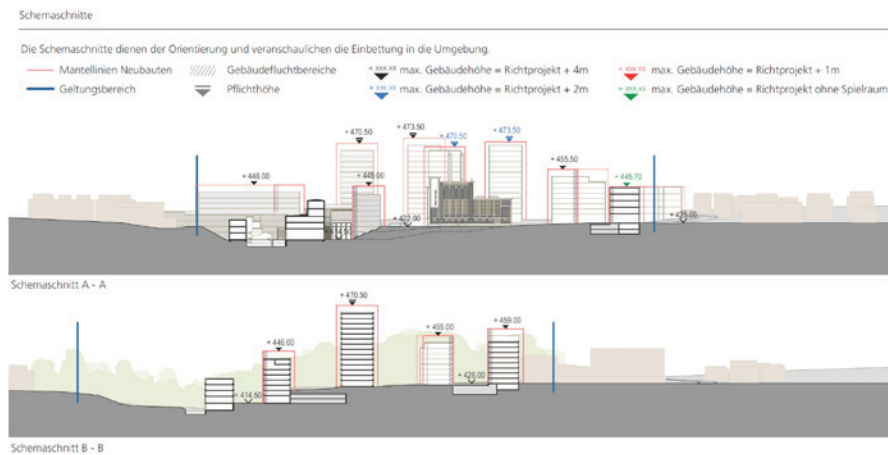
Schemaschnitte

Die Schemaschnitte dienen der Orientierung und veranschaulichen die Einbettung in die Umgebung.

Mantellinien Neubauten
Geltungsbereich
Gebäudefluchtbereiche
Pflichthöhe
+ xxx.xx max. Gebäudehöhe = Richtprojekt + 4m
+ xxx.xx max. Gebäudehöhe = Richtprojekt + 2m
+ xxx.xx max. Gebäudehöhe = Richtprojekt + 1m
+ xxx.xx max. Gebäudehöhe = Richtprojekt ohne Spielraum

+ 446.00
+ 470.50
+ 473.50
+ 470.50
+ 473.50
+ 446.00
+ 422.00
+ 455.50
+ 445.70
+ 425.00

Schemaschnitt A - A

+ 470.50
+ 446.00
+ 455.00
+ 459.00
+ 414.50
+ 426.00

Schemaschnitt B - B